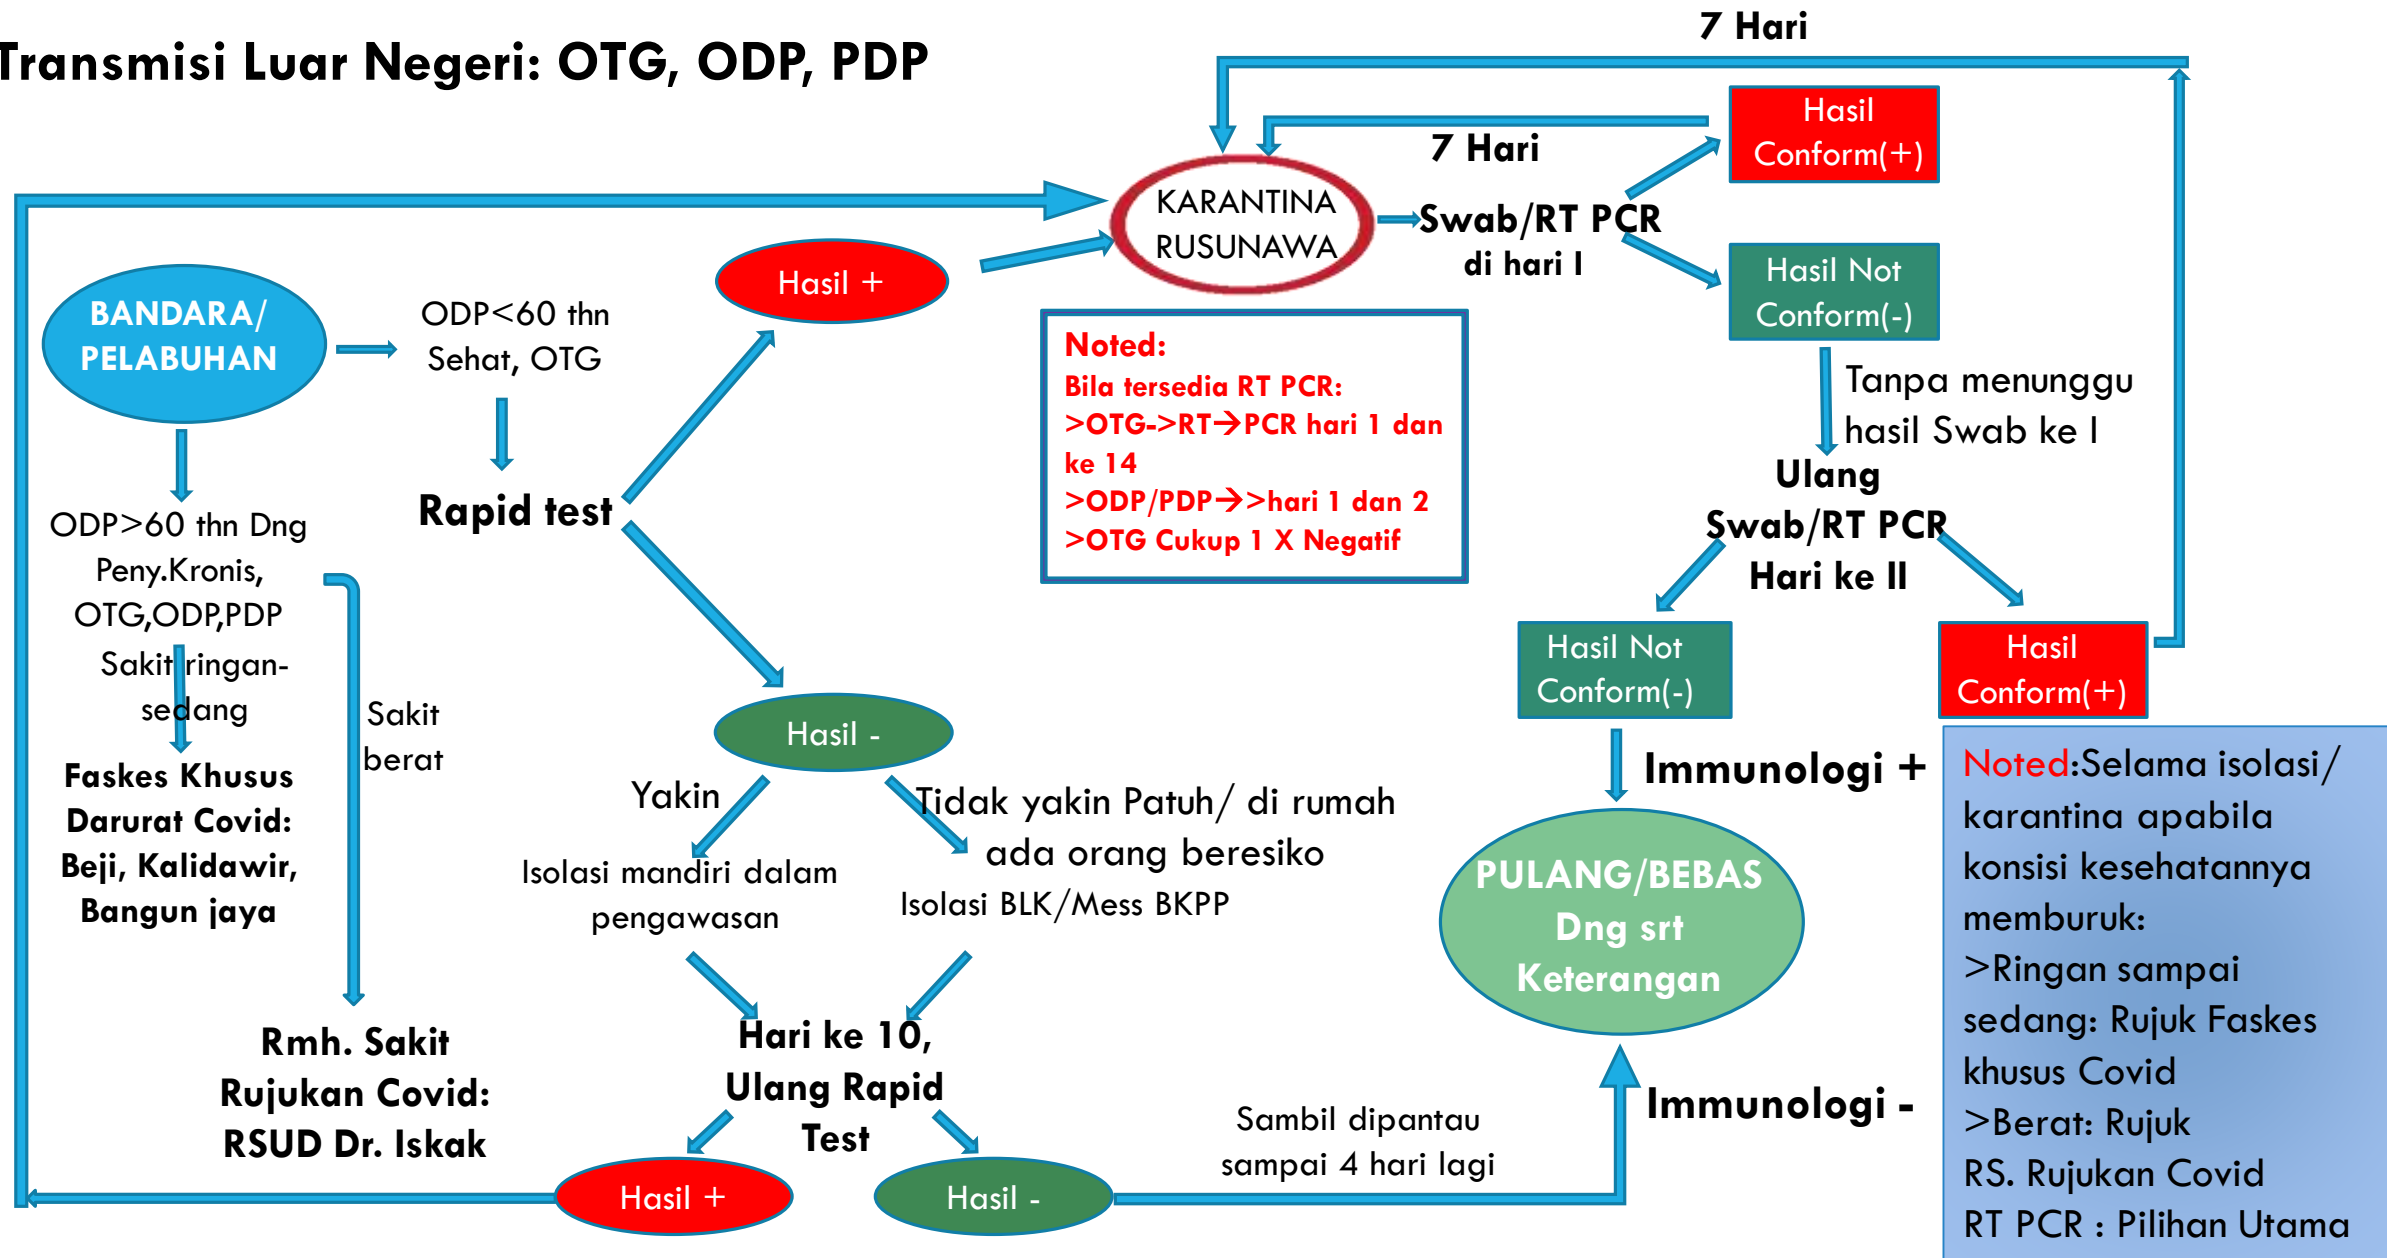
Transmisi Luar Negeri: OTG, ODP, PDP

7 Hari

Hasil Conform(+)

7 Hari

KARANTINA RUSUNAWA

Swab/RT PCR di hari I

Hasil Not Conform(-)

BANDARA/ PELABUHAN

ODP<60 thn Sehat, OTG

Hasil +

Noted:
Bila tersedia RT PCR:
>OTG->RT→PCR hari 1 dan ke 14
>ODP/PDP→>hari 1 dan 2
>OTG Cukup 1 X Negatif

Tanpa menunggu hasil Swab ke I

Ulang Swab/RT PCR Hari ke II

Rapid test

ODP>60 thn Dng Peny.Kronis, OTG,ODP,PDP Sakit ringan-sedang

Faskes Khusus Darurat Covid: Beji, Kalidawir, Bangun jaya

Sakit berat

Hasil -

Hasil Not Conform(-)

Hasil Conform(+)

Immunologi +

Noted:Selama isolasi/ karantina apabila konsisi kesehatannya memburuk:
>Ringan sampai sedang: Rujuk Faskes khusus Covid
>Berat: Rujuk RS. Rujukan Covid
RT PCR : Pilihan Utama

Yakin

Tidak yakin Patuh/ di rumah ada orang beresiko

Isolasi mandiri dalam pengawasan

Isolasi BLK/Mess BKPP

PULANG/BEBAS Dng srt Keterangan

Rmh. Sakit Rujukan Covid: RSUD Dr. Iskak

Hari ke 10, Ulang Rapid Test

Immunologi -

Sambil dipantau sampai 4 hari lagi

Hasil +

Hasil -